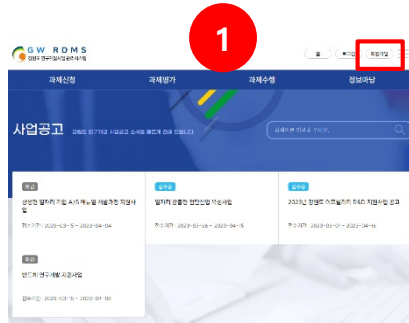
1

GW RDMS
강원도 연구개발사업 관리시스템

홈 로그인 회원가입

과제신청 과제평가 과제수행 정보마당

사업공고 강원도 연구개발 사업공고 소식을 빠르게 전해 드립니다.

검색어를 입력해 주세요.

마감
강원형 탄소중립 기술 시제품 제작지원 사업
접수기간 : 2023-03-15 ~ 2023-04-04

접수중
탄소중립 실현을 위한 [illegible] 지원사업
접수기간 : 2023-03-28 ~ 2023-04-15

접수중
2023년 강원도 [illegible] 지원사업 공고
접수기간 : 2023-03-31 ~ 2023-04-16

마감
반도체 연구개발 지원사업
접수기간 : 2023-03-15 ~ 2023-04-10